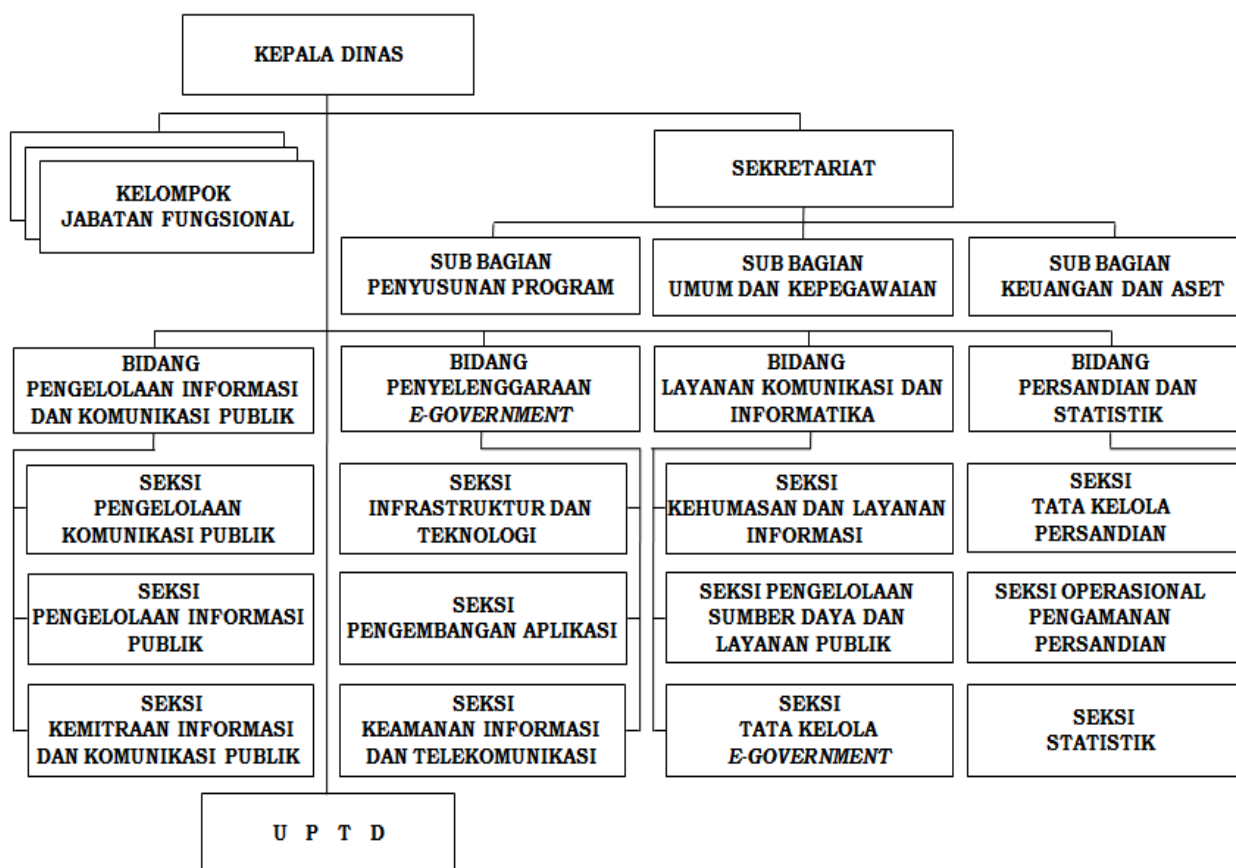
KEPALA DINAS

KELOMPOK JABATAN FUNGSIONAL

SEKRETARIAT

SUB BAGIAN PENYUSUNAN PROGRAM

SUB BAGIAN UMUM DAN KEPEGAWAIAN

SUB BAGIAN KEUANGAN DAN ASET

BIDANG PENGELOLAAN INFORMASI DAN KOMUNIKASI PUBLIK

SEKSI PENGELOLAAN KOMUNIKASI PUBLIK

SEKSI PENGELOLAAN INFORMASI PUBLIK

SEKSI KEMITRAAN INFORMASI DAN KOMUNIKASI PUBLIK

BIDANG PENYELENGGARAAN *E-GOVERNMENT*

SEKSI INFRASTRUKTUR DAN TEKNOLOGI

SEKSI PENGEMBANGAN APLIKASI

SEKSI KEAMANAN INFORMASI DAN TELEKOMUNIKASI

BIDANG LAYANAN KOMUNIKASI DAN INFORMATIKA

SEKSI KEHUMASAN DAN LAYANAN INFORMASI

SEKSI PENGELOLAAN SUMBER DAYA DAN LAYANAN PUBLIK

SEKSI TATA KELOLA *E-GOVERNMENT*

BIDANG PERSANDIAN DAN STATISTIK

SEKSI TATA KELOLA PERSANDIAN

SEKSI OPERASIONAL PENGAMANAN PERSANDIAN

SEKSI STATISTIK

U P T D